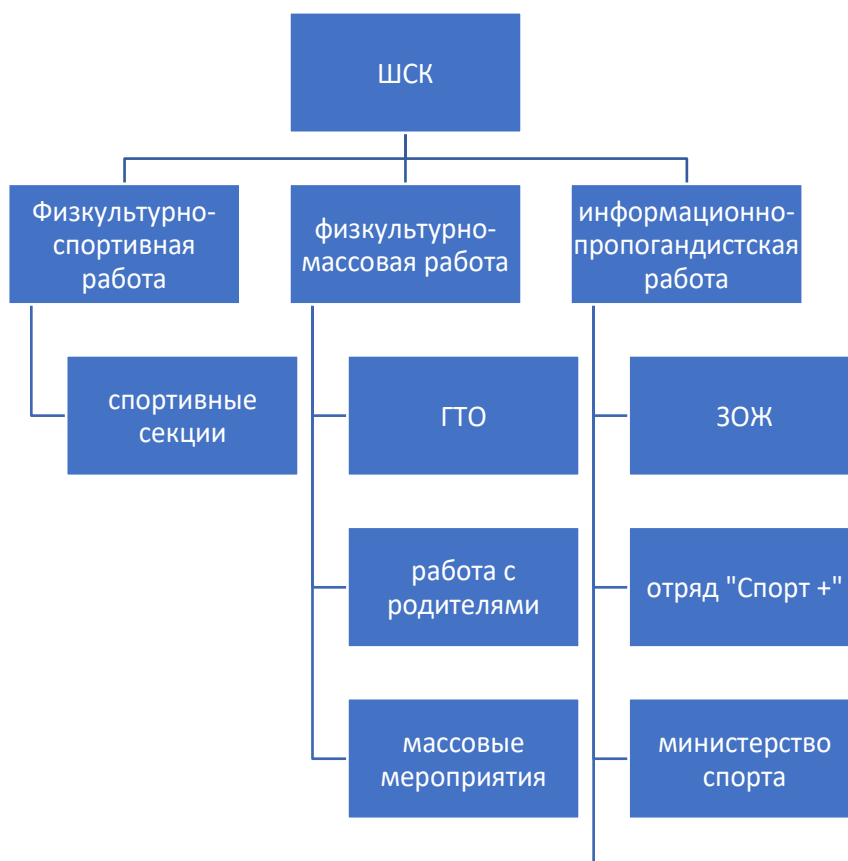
ШСК

Физкультурно-спортивная работа

физкультурно-массовая работа

информационно-пропогандистская работа

спортивные секции

ГТО

работа с родителями

массовые мероприятия

ЗОЖ

отряд "Спорт +"

министерство спорта